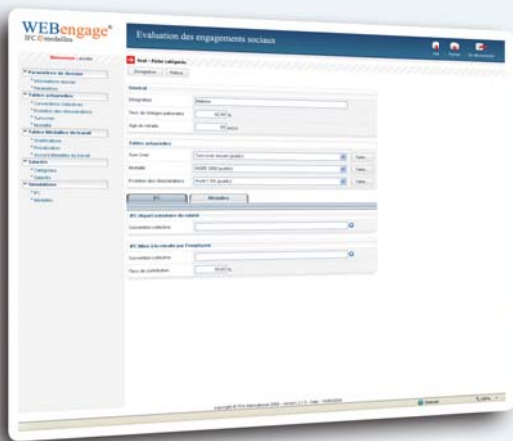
WEBengage®
IFC Modelling

Evaluation des engagements sociaux

Bienvenue : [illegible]

Paramètres du dossier
Informations dossier
Paramètres
Tables actuarielles
Conventions collectives
Evolution des rémunérations
Turnover
Mortalité
Tables Médailles du travail
Gratifications
Prorata
Accord Médailles du travail
Salariés
Catégories
Salariés
Simulations
IFC
Médailles

Ecran Fiche catégorie

Enregistrer
Retour

Général
Désignation
Taux de charges patronales
Age de retraite

Tables actuarielles
Turn Over
Mortalité
Evolution des rémunérations

IFC
Médailles

IFC départ volontaire du salarié
Convention collective

IFC Mise à la retraite par l'employeur
Convention collective
Taux de contribution

Copyright © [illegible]